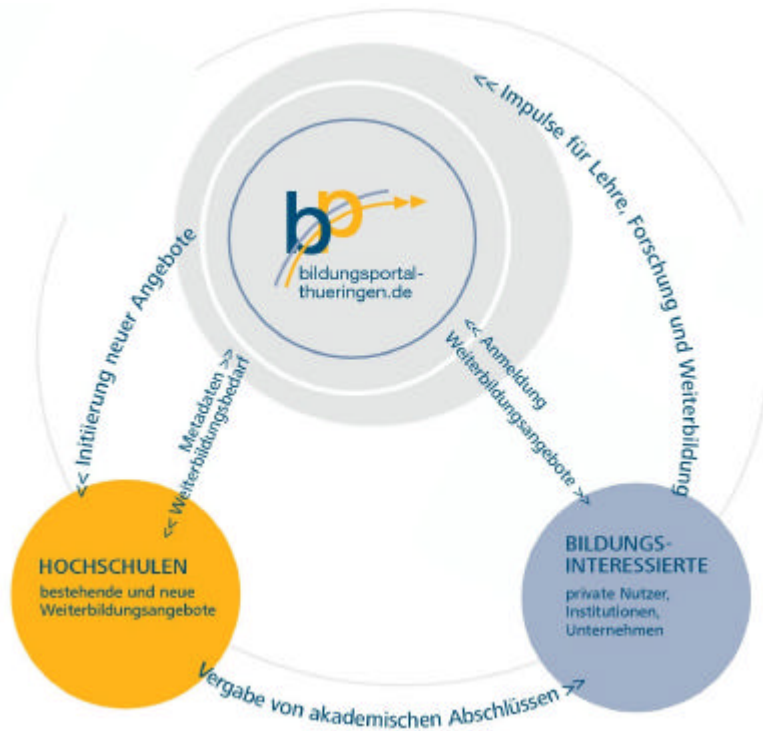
bp
bildungsportal-thueringen.de

<< Impulse für Lehre, Forschung und Weiterbildung

<< Initiierung neuer Angebote

Metadaten >>
<< Weiterbildungsbedarf

<< Anmeldung
Weiterbildungsangebote >>

HOCHSCHULEN
bestehende und neue Weiterbildungsangebote

BILDUNGS-INTERESSIERTE
private Nutzer, Institutionen, Unternehmen

Vergabe von akademischen Abschlüssen >>